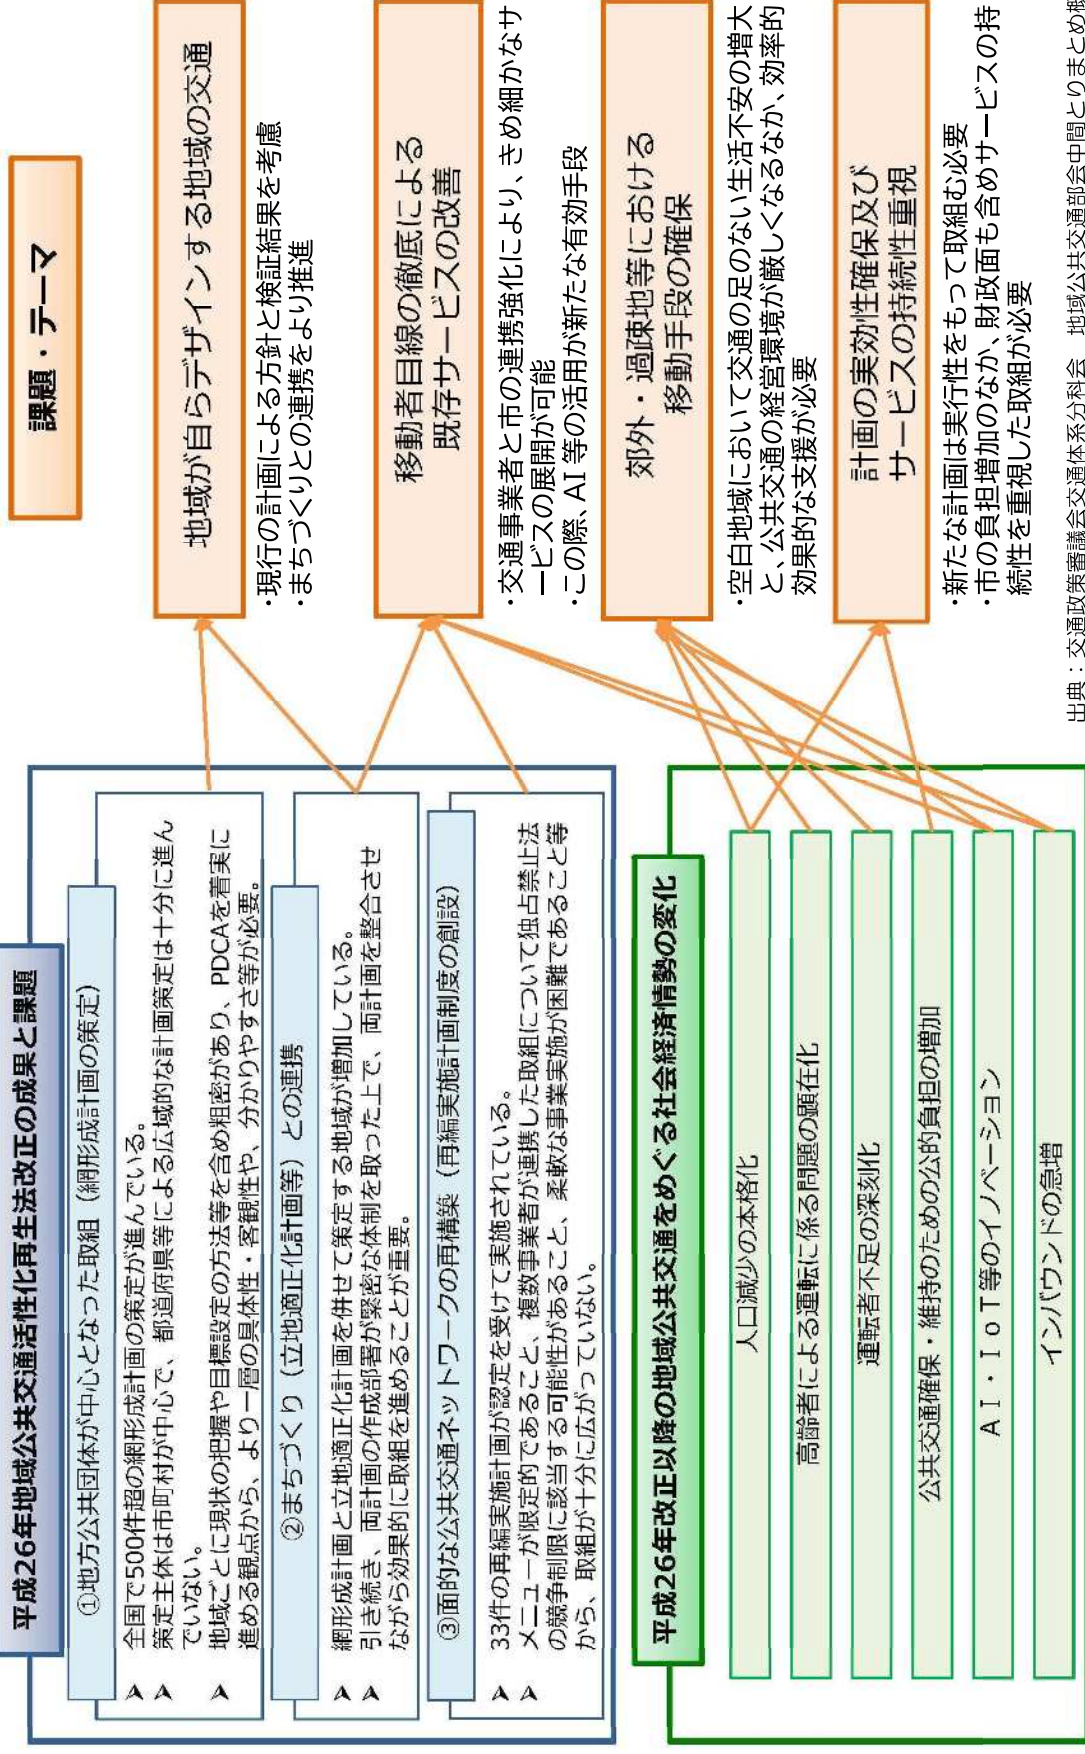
平成26年地域公共交通活性化再生法改正の成果と課題

①地方公共団体が中心となった取組（網形成計画の策定）

➤ 全国で500件超の網形成計画の策定が進んでいる。
➤ 策定主体は市町村が中心で、都道府県等による広域的な計画策定は十分に進んでいない。
➤ 地域ごとに現状の把握や目標設定の方法等を含め粗密があり、PDCAを着実に進める観点から、より一層の具体性・客観性や、分かりやすさ等が必要。

②まちづくり（立地適正化計画等）との連携

➤ 網形成計画と立地適正化計画を併せて策定する地域が増加している。
➤ 引き続き、両計画の作成部署が緊密な体制を取った上で、両計画を整合させながら効果的に取組を進めることが重要。

③面的な公共交通ネットワークの再構築（再編実施計画制度の創設）

➤ 33件の再編実施計画が認定を受けて実施されている。
➤ メニューが限定的であること、複数事業者が連携した取組について独占禁止法の競争制限に該当する可能性があること、柔軟な事業実施が困難であること等から、取組が十分に広がっていない。

平成26年改正以降の地域公共交通をめぐる社会経済情勢の変化

人口減少の本格化

高齢者による運転に係る問題の顕在化

運転者不足の深刻化

公共交通確保・維持のための公的負担の増加

ＡＩ・ＩｏＴ等のイノベーション

インバウンドの急増

課題・テーマ

地域が自らデザインする地域の交通

・現行の計画による方針と検証結果を考慮
・まちづくりとの連携をより推進

移動者目線の徹底による既存サービスの改善

・交通事業者と市の連携強化により、きめ細かなサービスの展開が可能
・この際、AI 等の活用が新たな有効手段

郊外・過疎地等における移動手段の確保

・空白地域において交通の足のない生活不安の増大と、公共交通の経営環境が厳しくなるなか、効率的効果的な支援が必要

計画の実効性確保及びサービスの持続性重視

・新たな計画は実行性をもって取組む必要
・市の負担増加のなか、財政面も含めサービスの持続性を重視した取組が必要

出典：交通政策審議会交通体系分科会　地域公共交通部会中間とりまとめ概